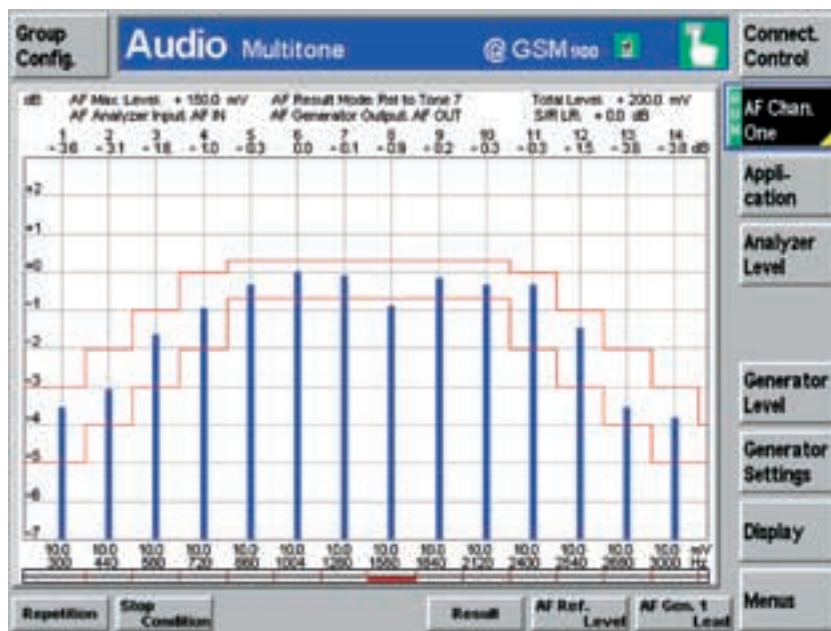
Group Config.

Audio Multitone

@ GSM900

Connect. Control

dB AF Max. Level: + 150.0 mV AF Result Mode: Rel to Tone 7 Total Level: + 200.0 mV
AF Analyzer Input: AF IN AF Generator Output: AF OUT S/R L/R: + 0.0 dB

| 1 | 2 | 3 | 4 | 5 | 6 | 7 | 8 | 9 | 10 | 11 | 12 | 13 | 14 | |
|---|---|---|---|---|---|---|---|---|---|---|---|---|---|---|
| −3.6 | −3.1 | −1.8 | −1.0 | −0.3 | 0.0 | −0.1 | −0.9 | −0.2 | −0.3 | −0.3 | −1.5 | −3.8 | −3.8 | dB |

+2
+1
+0
-1
-2
-3
-4
-5
-6
-7

| 10.0 | 10.0 | 10.0 | 10.0 | 10.0 | 10.0 | 10.0 | 10.0 | 10.0 | 10.0 | 10.0 | 10.0 | 10.0 | 10.0 | mV |
|---|---|---|---|---|---|---|---|---|---|---|---|---|---|---|
| 300 | 440 | 580 | 720 | 860 | 1004 | 1280 | 1560 | 1840 | 2120 | 2400 | 2540 | 2680 | 3000 | Hz |

AF Chan. One

Application

Analyzer Level

Generator Level

Generator Settings

Display

Menus

Repetition

Stop Condition

Result

AF Ref. Level

AF Gen. 1 Load